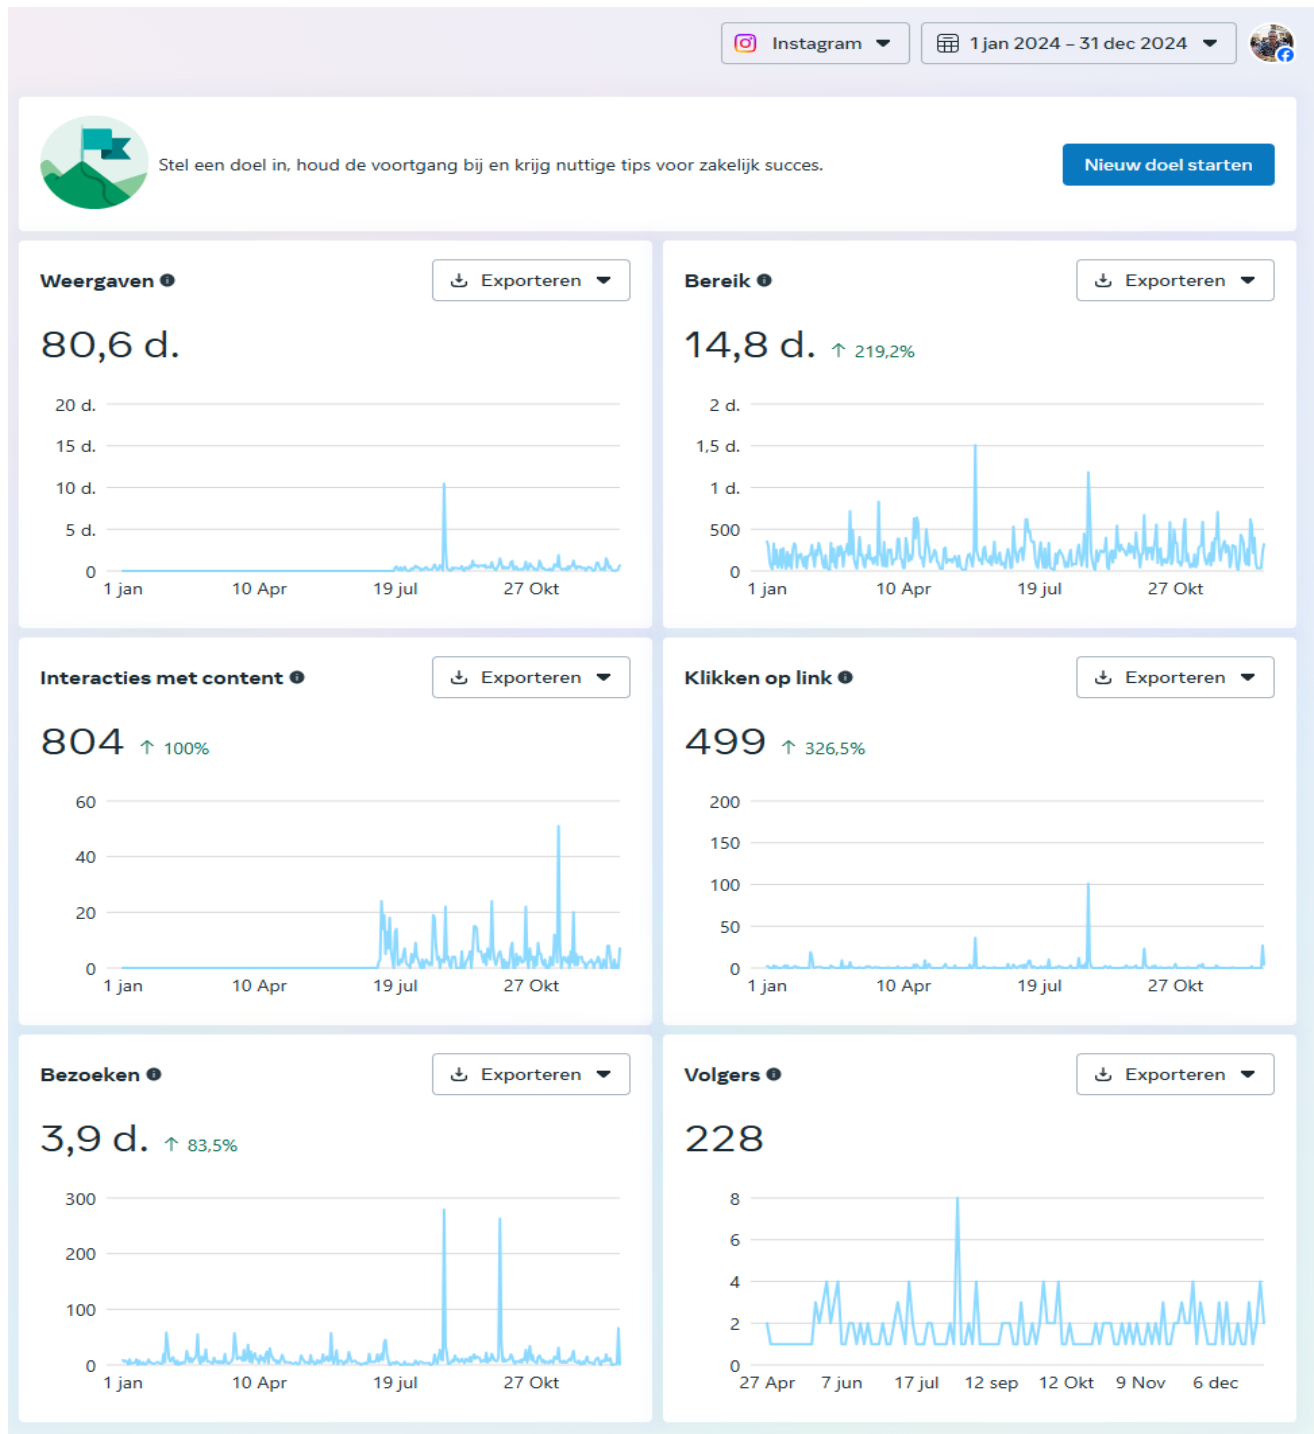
Instagram 1 jan 2024 – 31 dec 2024

Stel een doel in, houd de voortgang bij en krijg nuttige tips voor zakelijk succes.

Nieuw doel starten

Weergaven

Exporteren

80,6 d.

20 d.
15 d.
10 d.
5 d.
0
1 jan 10 Apr 19 jul 27 Okt

Bereik

Exporteren

14,8 d. ↑ 219,2%

2 d.
1,5 d.
1 d.
500
0
1 jan 10 Apr 19 jul 27 Okt

Interacties met content

Exporteren

804 ↑ 100%

60
40
20
0
1 jan 10 Apr 19 jul 27 Okt

Klikken op link

Exporteren

499 ↑ 326,5%

200
150
100
50
0
1 jan 10 Apr 19 jul 27 Okt

Bezoeken

Exporteren

3,9 d. ↑ 83,5%

300
200
100
0
1 jan 10 Apr 19 jul 27 Okt

Volgers

Exporteren

228

8
6
4
2
0
27 Apr 7 jun 17 jul 12 sep 12 Okt 9 Nov 6 dec